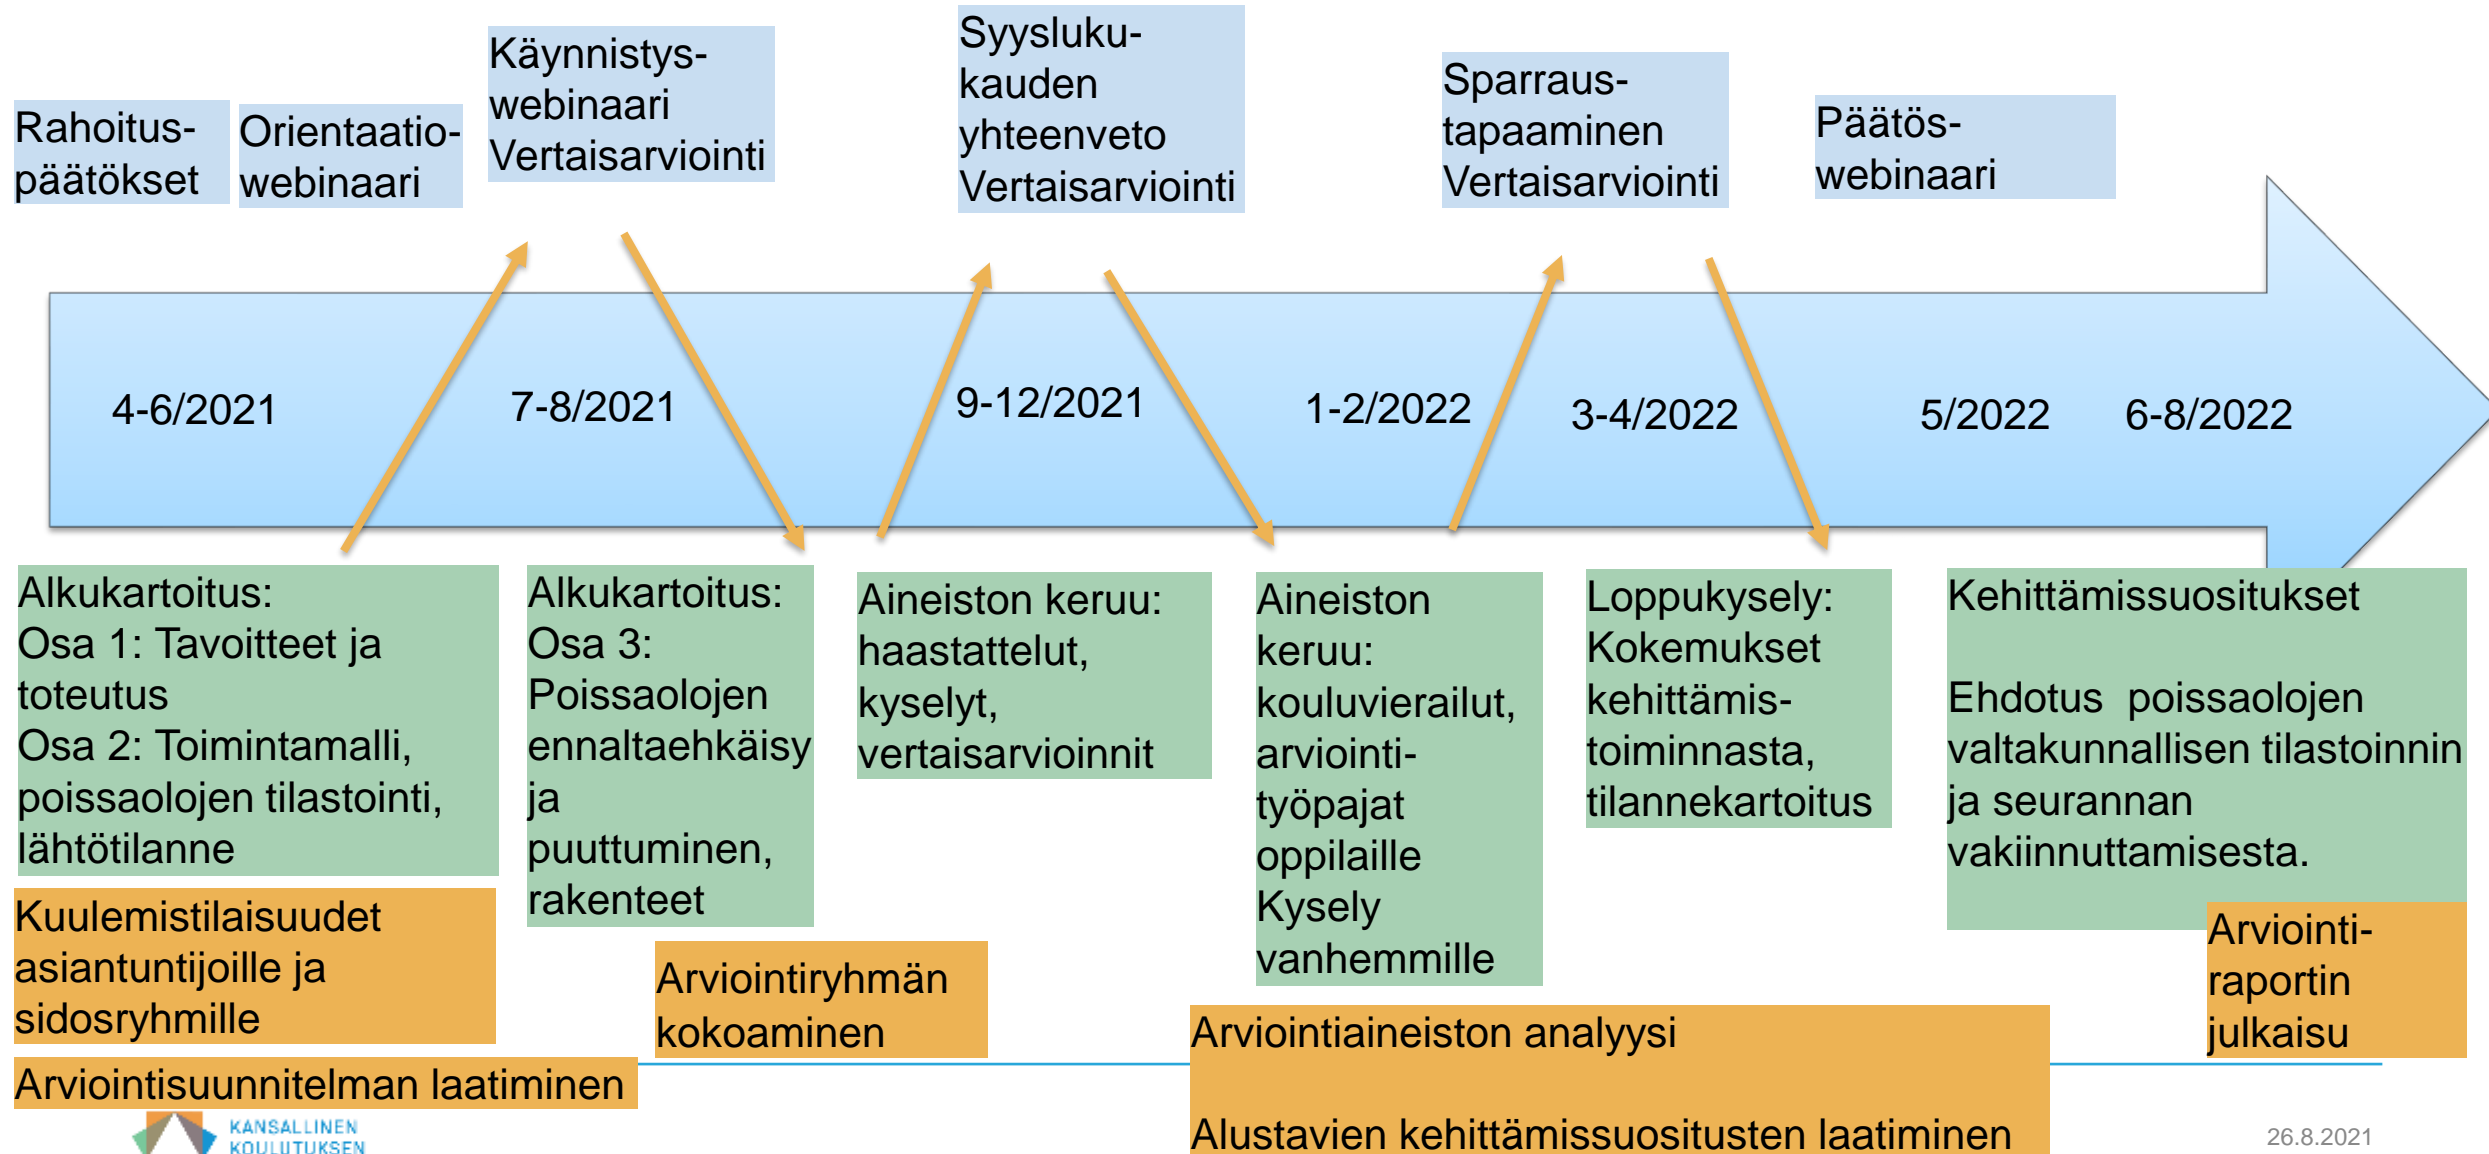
Rahoitus-päätökset

Orientaatio-webinaari

Käynnistys-webinaari
Vertaisarviointi

Syysluku-kauden yhteenveto
Vertaisarviointi

Sparraus-tapaaminen
Vertaisarviointi

Päätös-webinaari

4-6/2021

7-8/2021

9-12/2021

1-2/2022

3-4/2022

5/2022

6-8/2022

Alkukartoitus:
Osa 1: Tavoitteet ja toteutus
Osa 2: Toimintamalli, poissaolojen tilastointi, lähtötilanne

Alkukartoitus:
Osa 3: Poissaolojen ennaltaehkäisy ja puuttuminen, rakenteet

Aineiston keruu: haastattelut, kyselyt, vertaisarvioinnit

Aineiston keruu: kouluvierailut, arviointi-työpajat oppilaille
Kysely vanhemmille

Loppukysely: Kokemukset kehittämis-toiminnasta, tilannekartoitus

Kehittämissuositukset

Ehdotus poissaolojen valtakunnallisen tilastoinnin ja seurannan vakiinnuttamisesta.

Kuulemistilaisuudet asiantuntijoille ja sidosryhmille

Arviointiryhmän kokoaminen

Arviointiaineiston analyysi

Alustavien kehittämissuositusten laatiminen

Arviointi-raportin julkaisu

Arviointisuunnitelman laatiminen

KANSALLINEN KOULUTUKSEN

26.8.2021